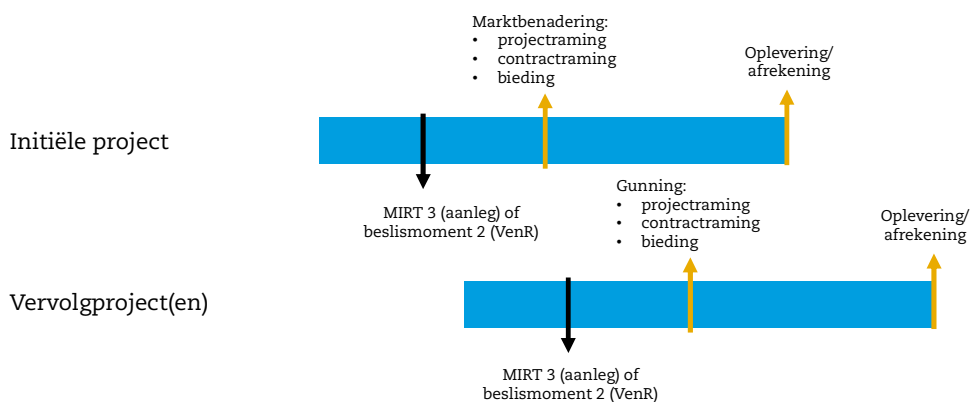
Marktbenadering:
• projectraming
• contractraming
• bieding

Oplevering/ afrekening

Initiële project

MIRT 3 (aanleg) of beslismoment 2 (VenR)

Gunning:
• projectraming
• contractraming
• bieding

Oplevering/ afrekening

Vervolgproject(en)

MIRT 3 (aanleg) of beslismoment 2 (VenR)